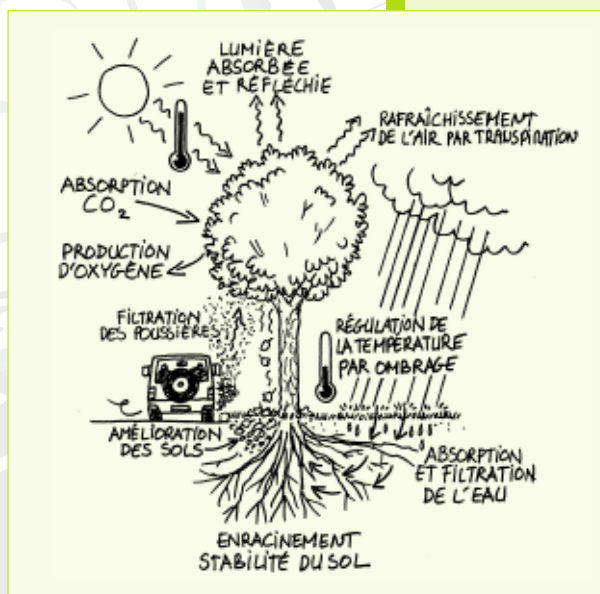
LUMIÈRE ABSORBÉE ET RÉFLÉCHIE

RAFRAÎCHISSEMENT DE L'AIR PAR TRANSPIRATION

ABSORPTION $CO_2$

PRODUCTION D'OXYGÈNE

FILTRATION DES POUSSIÈRES

RÉGULATION DE LA TEMPÉRATURE PAR OMBRAGE

AMÉLIORATION DES SOLS

ABSORPTION ET FILTRATION DE L'EAU

ENRACINEMENT STABILITÉ DU SOL